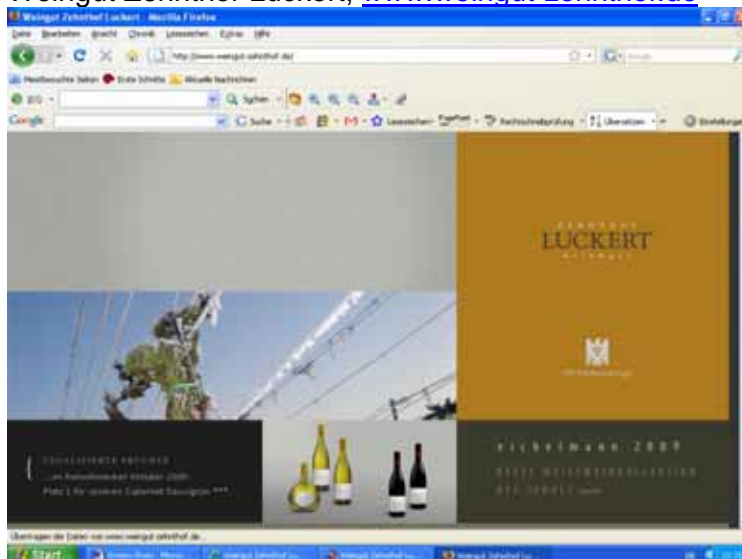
Weingut Zehnthof Luckert, www.weingut-zehnthof.de

Weingut Zehnthof Luckert - Mozilla Firefox

Datei Bearbeiten Ansicht Chronik Lesezeichen Extras Hilfe

http://www.weingut-zehnthof.de/

Meistbesuchte Seiten Erste Schritte Aktuelle Nachrichten

Google Suche Lesezeichen Rechtschreibprüfung Übersetzen Einstellungen

LUCKERT

eichelmann 2009

...im Feinschmecker Oktober 2009 Platz 1 für unseren Cabernet Sauvignon ***

Übertragen der Daten von www.weingut-zehnthof.de...

Start